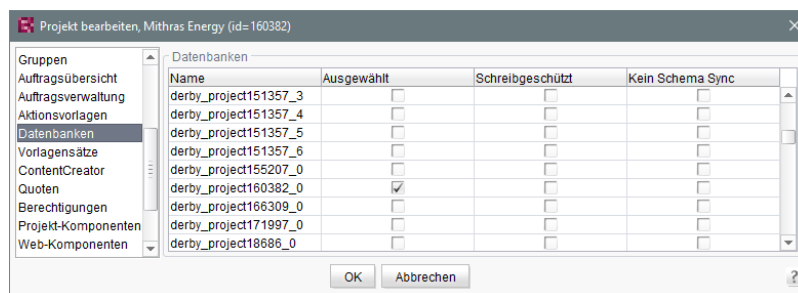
Projekt bearbeiten, Mithras Energy (id=160382)

Gruppen
Auftragsübersicht
Auftragsverwaltung
Aktionsvorlagen
Datenbanken
Vorlagensätze
ContentCreator
Quoten
Berechtigungen
Projekt-Komponenten
Web-Komponenten

Datenbanken

| Name | Ausgewählt | Schreibgeschützt | Kein Schema Sync |
|---|---|---|---|
| derby_project151357_3 | ☐ | ☐ | ☐ |
| derby_project151357_4 | ☐ | ☐ | ☐ |
| derby_project151357_5 | ☐ | ☐ | ☐ |
| derby_project151357_6 | ☐ | ☐ | ☐ |
| derby_project155207_0 | ☐ | ☐ | ☐ |
| derby_project160382_0 | ☑ | ☐ | ☐ |
| derby_project166309_0 | ☐ | ☐ | ☐ |
| derby_project171997_0 | ☐ | ☐ | ☐ |
| derby_project18686_0 | ☐ | ☐ | ☐ |

OK
Abbrechen
?